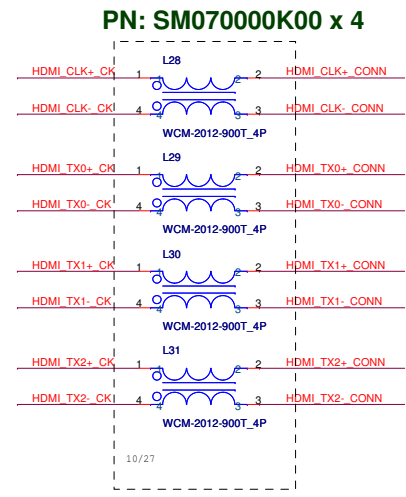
PN: SM070000K00 x 4

L28

HDMI_CLK+_CK 1 2 HDMI_CLK+_CONN

HDMI_CLK-_CK 4 3 HDMI_CLK-_CONN

WCM-2012-900T_4P

L29

HDMI_TX0+_CK 1 2 HDMI_TX0+_CONN

HDMI_TX0-_CK 4 3 HDMI_TX0-_CONN

WCM-2012-900T_4P

L30

HDMI_TX1+_CK 1 2 HDMI_TX1+_CONN

HDMI_TX1-_CK 4 3 HDMI_TX1-_CONN

WCM-2012-900T_4P

L31

HDMI_TX2+_CK 1 2 HDMI_TX2+_CONN

HDMI_TX2-_CK 4 3 HDMI_TX2-_CONN

WCM-2012-900T_4P

10/27